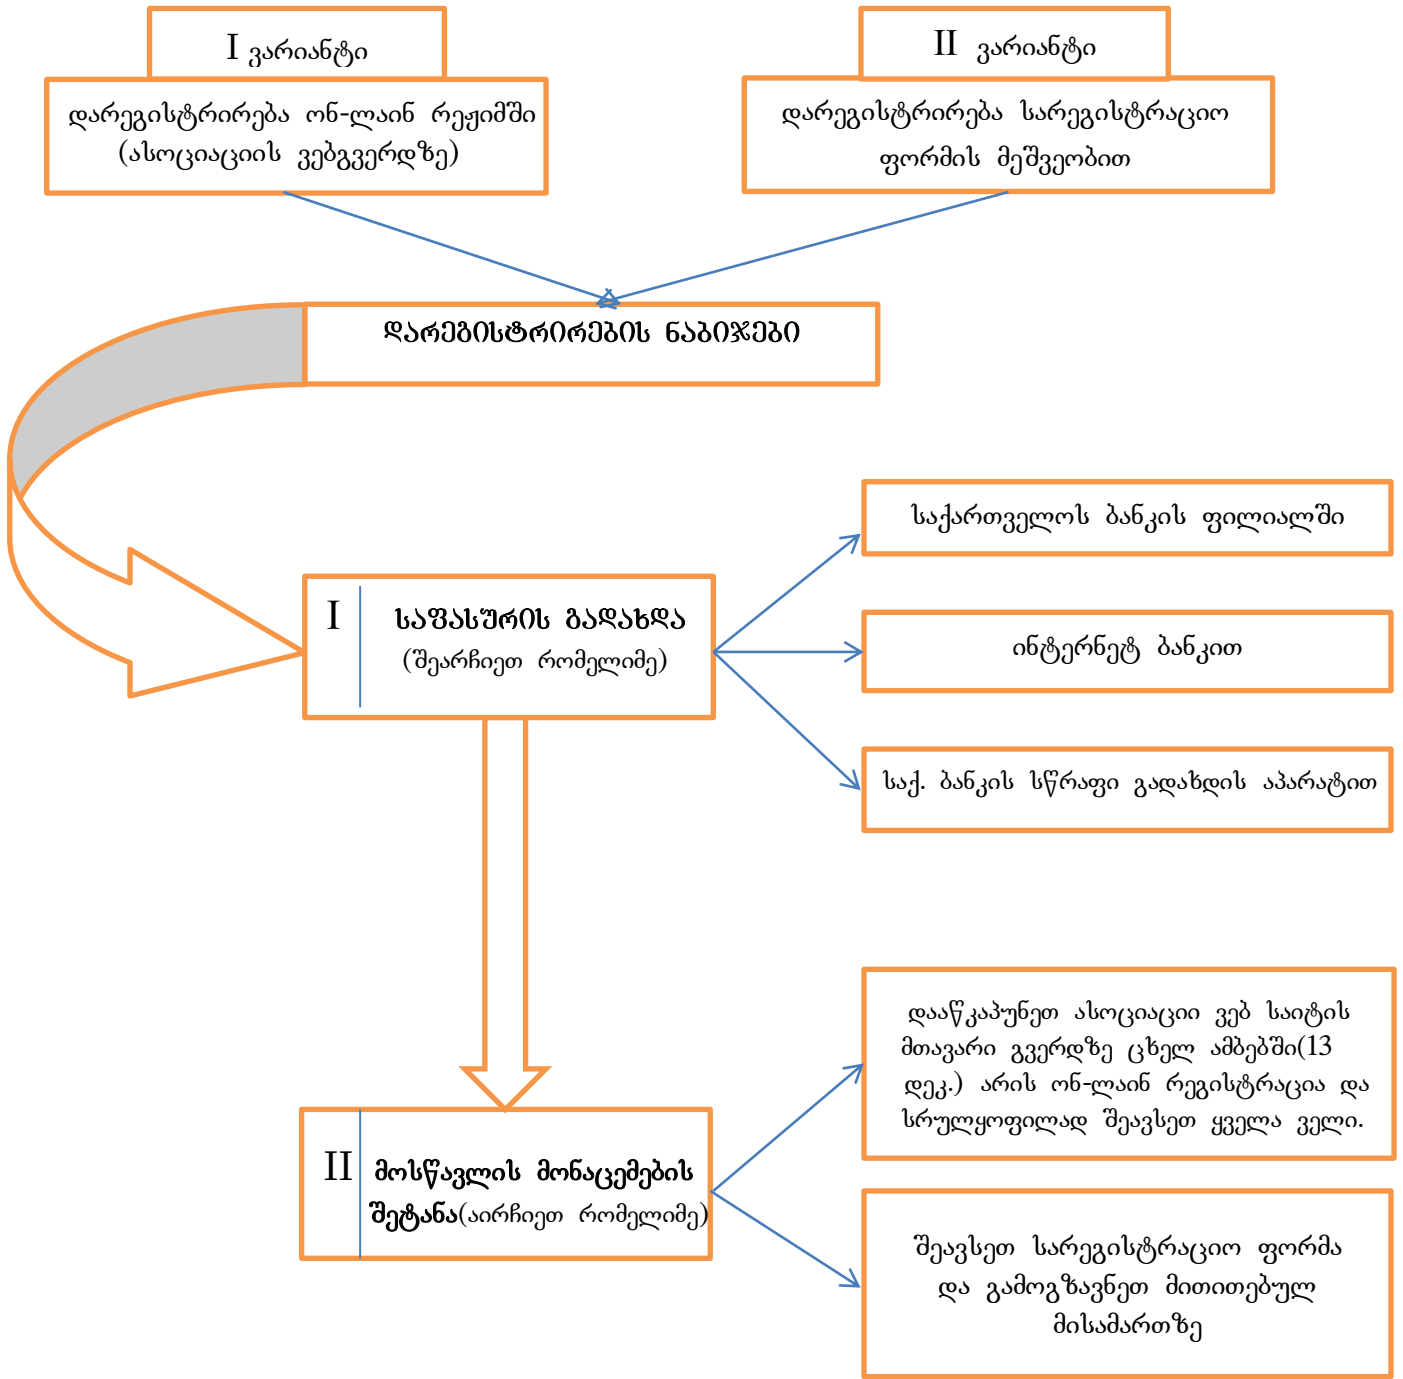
I ვარიანტი

დარეგისტრირება ონ-ლაინ რეჟიმში (ასოციაციის ვებგვერდზე)

II ვარიანტი

დარეგისტრირება სარეგისტრაციო ფორმის მეშვეობით

ᲓᲐᲠᲔᲒᲘᲡᲢᲠᲘᲠᲔᲑᲘᲡ ᲜᲐᲑᲘᲯᲔᲑᲘ

I ᲡᲐᲤᲐᲡᲣᲠᲘᲡ ᲒᲐᲓᲐᲮᲓᲐ (შეარჩიეთ რომელიმე)

საქართველოს ბანკის ფილიალში

ინტერნეტ ბანკით

საქ. ბანკის სწრაფი გადახდის აპარატით

II მოსწავლის მონაცემების შეტანა(აირჩიეთ რომელიმე)

დააწკაპუნეთ ასოციაციი ვებ საიტის მთავარი გვერდზე ცხელ ამბებში(13 დეკ.) არის ონ-ლაინ რეგისტრაცია და სრულყოფილად შეავსეთ ყველა ველი.

შეავსეთ სარეგისტრაციო ფორმა და გამოგზავნეთ მითითებულ მისამართზე